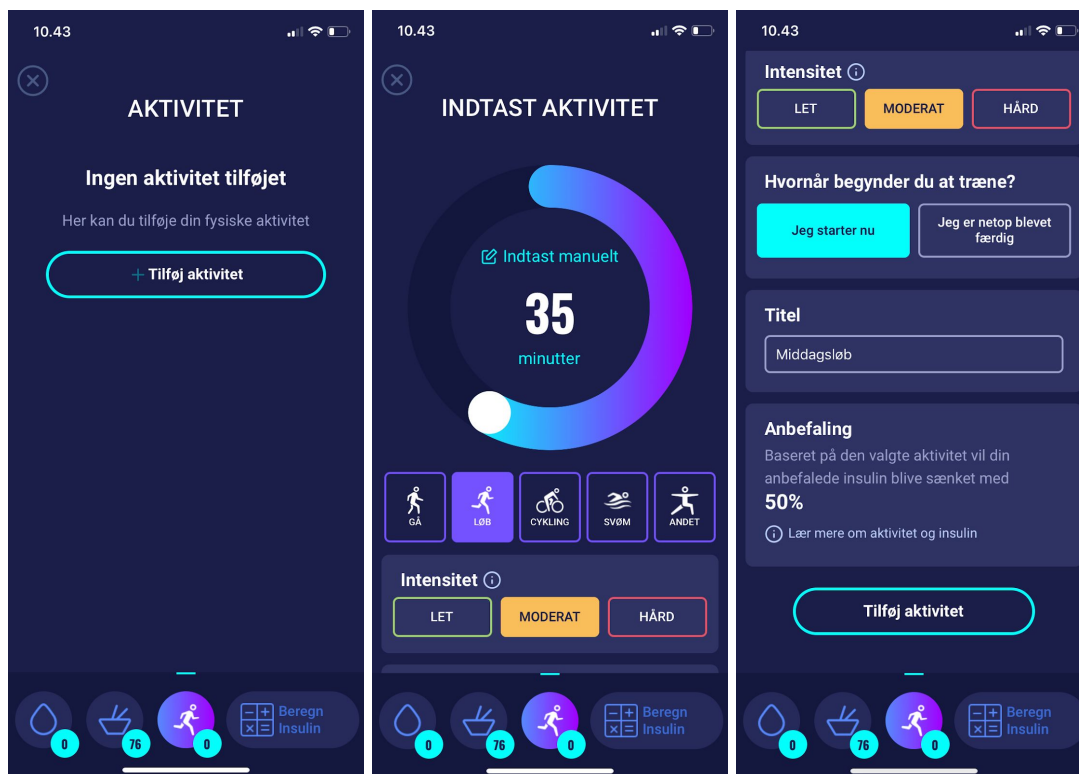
10.43

AKTIVITET

Ingen aktivitet tilføjet

Her kan du tilføje din fysiske aktivitet

+ Tilføj aktivitet

0 76 0 Beregn Insulin

10.43

INDTAST AKTIVITET

Indtast manuelt

35

minutter

GÅ LØB CYKLING SVØM ANDET

Intensitet

LET MODERAT HÅRD

0 76 0 Beregn Insulin

10.43

Intensitet

LET MODERAT HÅRD

Hvornår begynder du at træne?

Jeg starter nu

Jeg er netop blevet færdig

Titel

Middagsløb

Anbefaling

Baseret på den valgte aktivitet vil din anbefalede insulin blive sænket med

50%

Lær mere om aktivitet og insulin

Tilføj aktivitet

0 76 0 Beregn Insulin